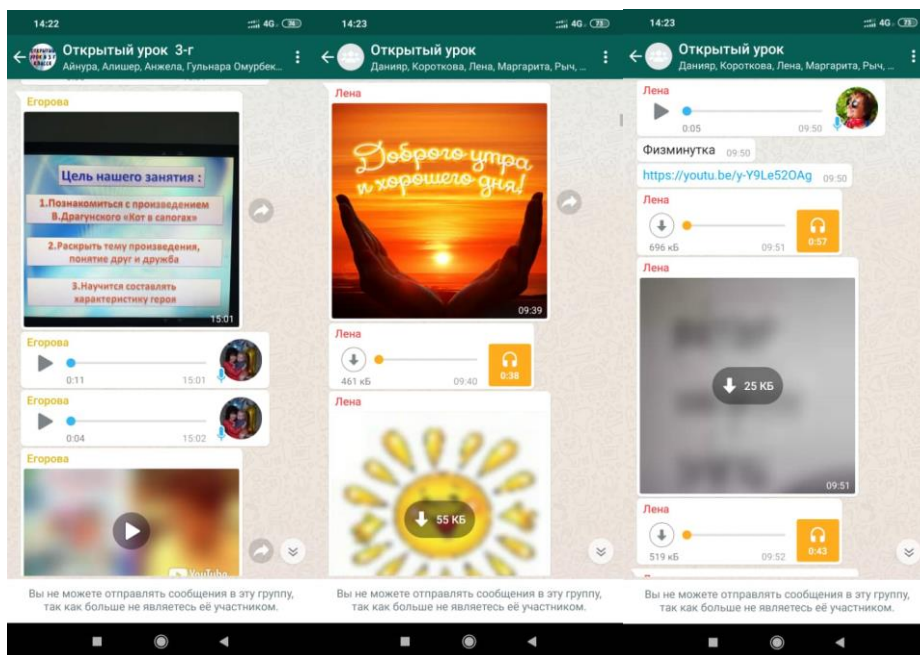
14:22

Открытый урок 3-г
Айнура, Алишер, Анжела, Гульнара Омурбек...

Егорова

Цель нашего занятия :

1.Познакомиться с произведением В.Драгунского «Кот в сапогах»

2.Раскрыть тему произведения, понятие друг и дружба

3.Научится составлять характеристику героя

15:01

Егорова
0:11 15:01

Егорова
0:04 15:02

Егорова

Вы не можете отправлять сообщения в эту группу, так как больше не являетесь её участником.

14:23

Открытый урок
Данияр, Короткова, Лена, Маргарита, Рыч, ...

Лена

Доброго утра и хорошего дня!

09:39

Лена
461 кБ 09:40 0:38

Лена

55 КБ

Вы не можете отправлять сообщения в эту группу, так как больше не являетесь её участником.

14:23

Открытый урок
Данияр, Короткова, Лена, Маргарита, Рыч, ...

Лена
0:05 09:50

Физминутка 09:50

https://youtu.be/y-Y9Le52OAg 09:50

Лена
696 кБ 09:51 0:57

Лена

25 КБ

09:51

Лена
519 кБ 09:52 0:43

Вы не можете отправлять сообщения в эту группу, так как больше не являетесь её участником.